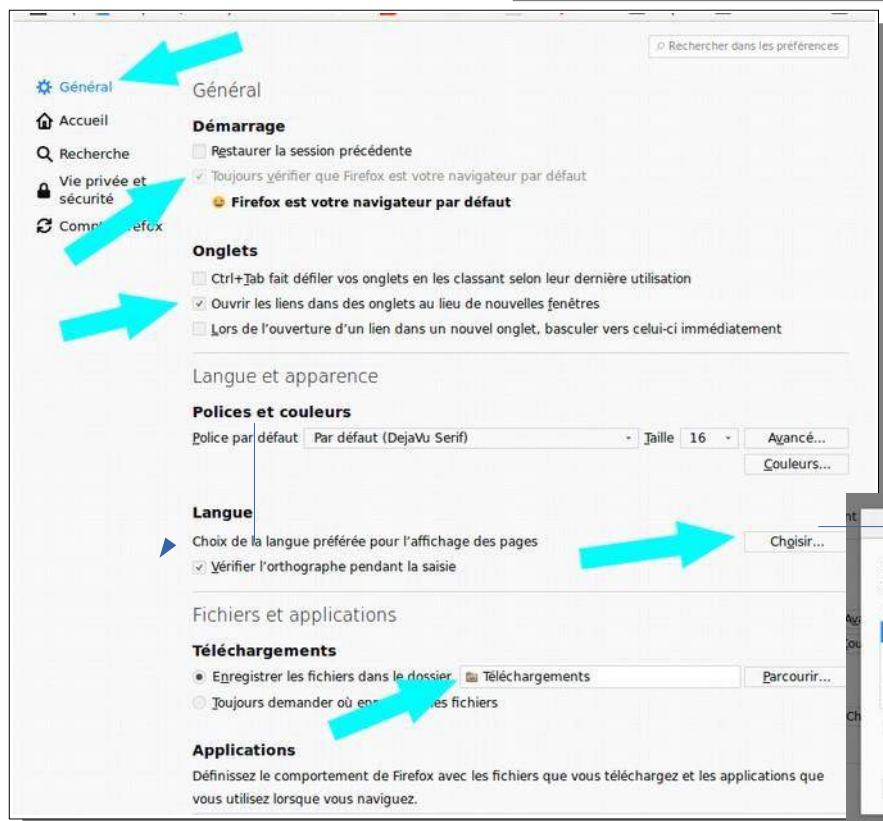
Rechercher dans les préférences

Général
Accueil
Recherche
Vie privée et sécurité
Compte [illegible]efox

Général

Démarrage

Restaurer la session précédente

Toujours vérifier que Firefox est votre navigateur par défaut

Firefox est votre navigateur par défaut

Onglets

Ctrl+Tab fait défiler vos onglets en les classant selon leur dernière utilisation

Ouvrir les liens dans des onglets au lieu de nouvelles fenêtres

Lors de l'ouverture d'un lien dans un nouvel onglet, basculer vers celui-ci immédiatement

Langue et apparence

Polices et couleurs

Police par défaut | Par défaut (DejaVu Serif) | Taille | 16 | Avancé...

Couleurs...

Langue

Choix de la langue préférée pour l'affichage des pages | Choisir...

Vérifier l'orthographe pendant la saisie

Fichiers et applications

Téléchargements

Enregistrer les fichiers dans le dossier | Téléchargements | Parcourir...

Toujours demander où enr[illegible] les fichiers

Applications

Définissez le comportement de Firefox avec les fichiers que vous téléchargez et les applications que vous utilisez lorsque vous naviguez.